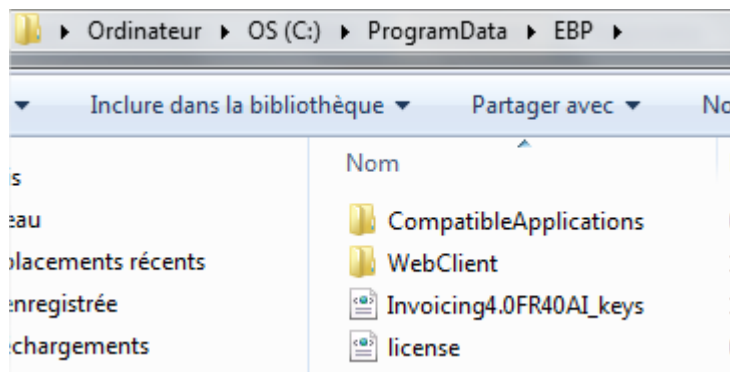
▸ Ordinateur ▸ OS (C:) ▸ ProgramData ▸ EBP ▸

Inclure dans la bibliothèque ▾ Partager avec ▾ No

Nom

is
eau
placements récents
enregistrée
échargements

CompatibleApplications
WebClient
Invoicing4.0FR40AI_keys
license